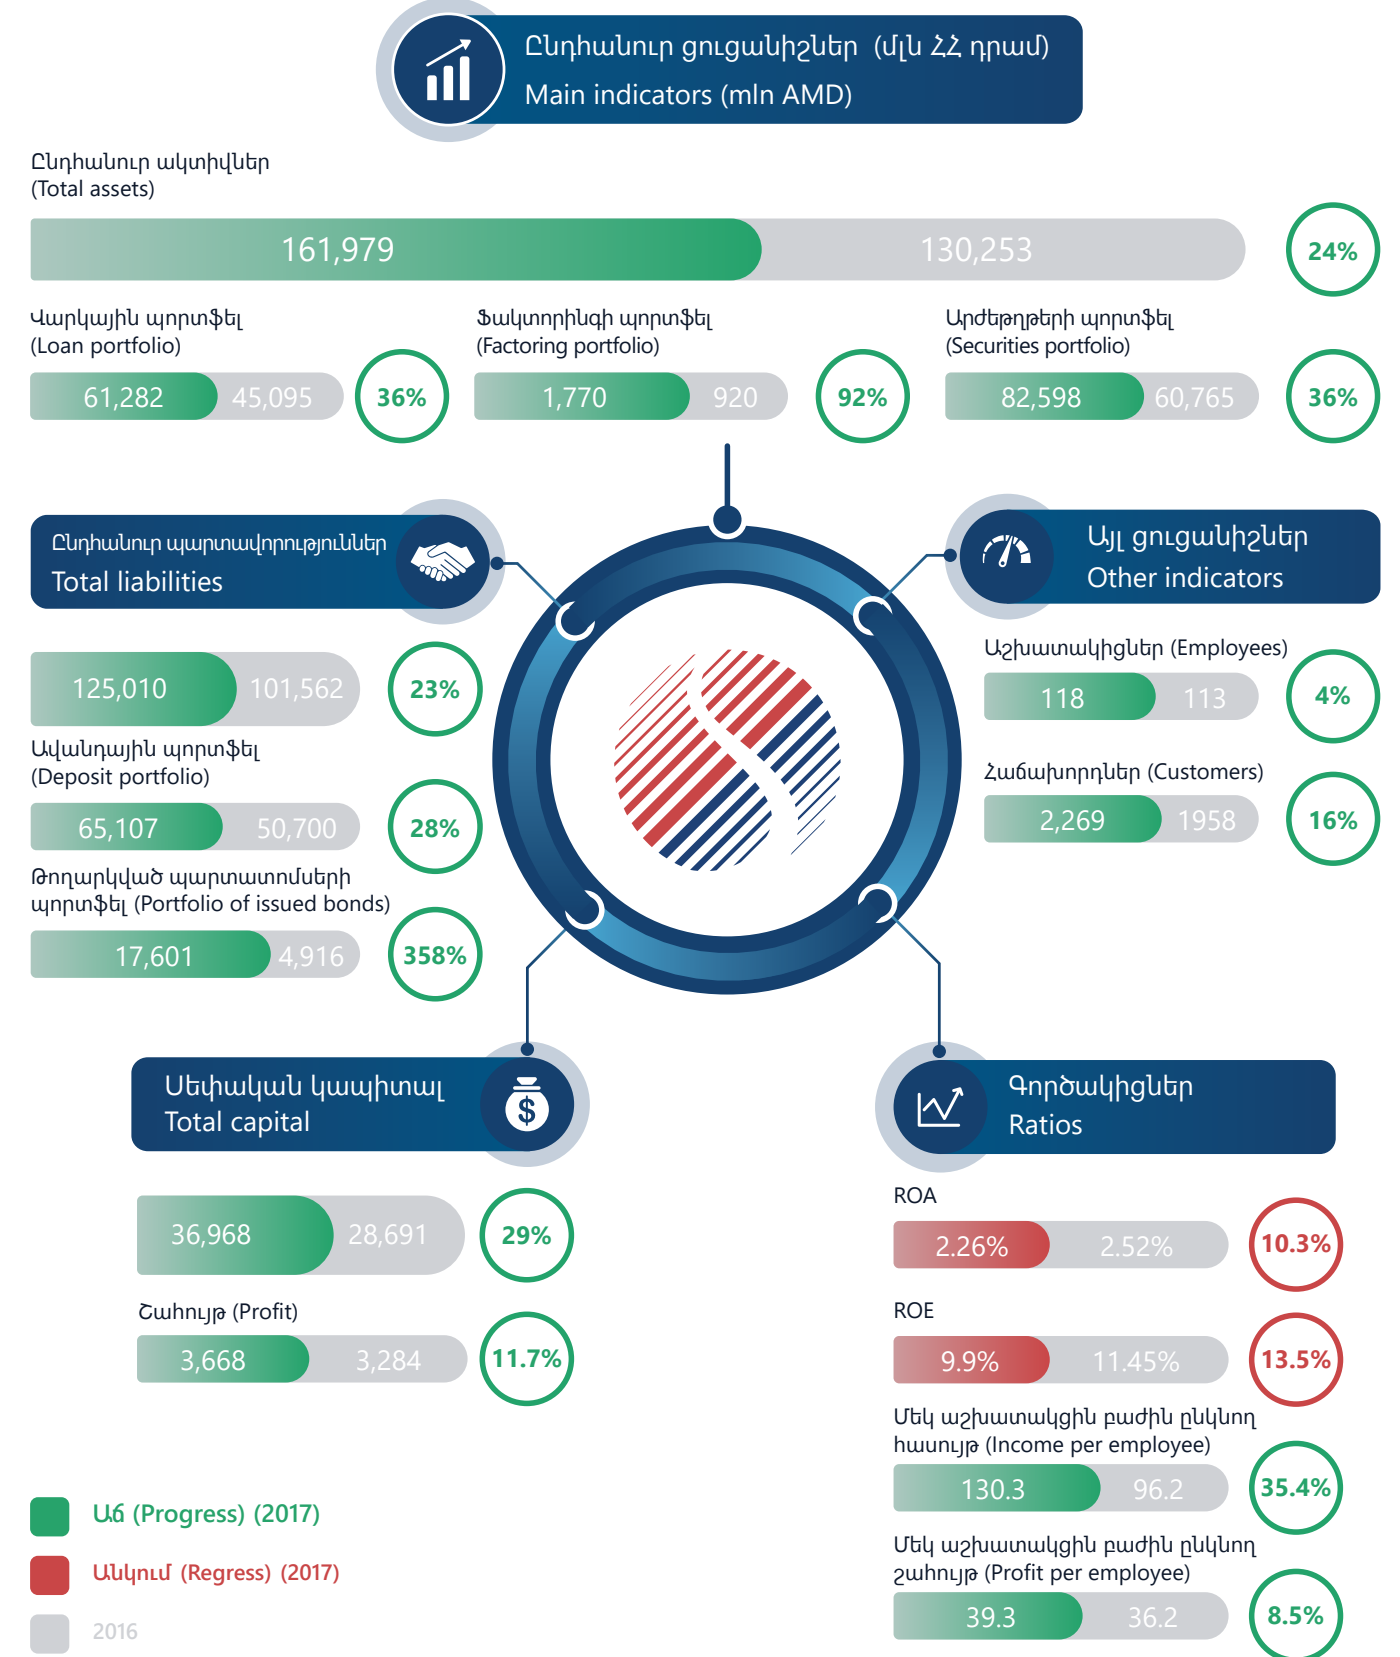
Ընդհանուր ցուցանիշներ (մլն ՀՀ դրամ)
Main indicators (mln AMD)

Ընդհանուր ակտիվներ
(Total assets)

161,979 130,253 24%

Վարկային պորտֆել
(Loan portfolio)

61,282 45,095 36%

Ֆակտորինգի պորտֆել
(Factoring portfolio)

1,770 920 92%

Արժեթղթերի պորտֆել
(Securities portfolio)

82,598 60,765 36%

Ընդհանուր պարտավորություններ
Total liabilities

125,010 101,562 23%

Ավանդային պորտֆել
(Deposit portfolio)

65,107 50,700 28%

Թողարկված պարտատոմսերի պորտֆել (Portfolio of issued bonds)

17,601 4,916 358%

Այլ ցուցանիշներ
Other indicators

Աշխատակիցներ (Employees)

118 113 4%

Հաճախորդներ (Customers)

2,269 1958 16%

Սեփական կապիտալ
Total capital

36,968 28,691 29%

Շահույթ (Profit)

3,668 3,284 11.7%

Գործակիցներ
Ratios

ROA

2.26% 2.52% 10.3%

ROE

9.9% 11.45% 13.5%

Մեկ աշխատակցին բաժին ընկնող հասույթ (Income per employee)

130.3 96.2 35.4%

Մեկ աշխատակցին բաժին ընկնող շահույթ (Profit per employee)

39.3 36.2 8.5%

Աճ (Progress) (2017)
Անկում (Regress) (2017)
2016